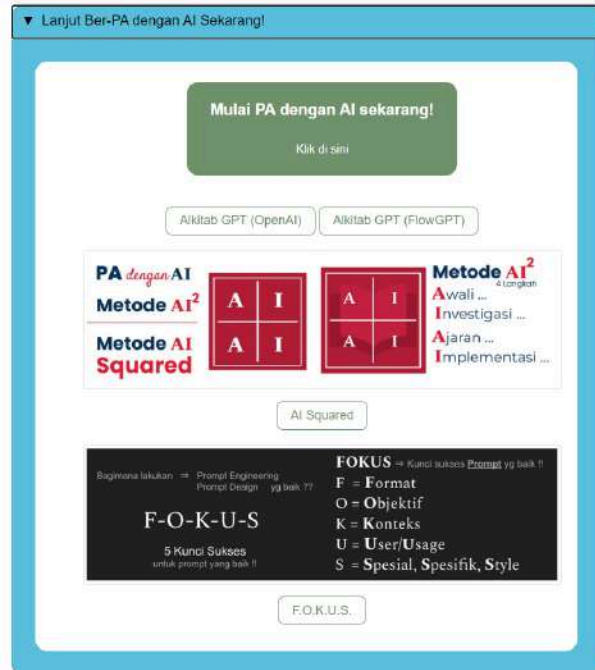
▼ Lanjut Ber-PA dengan AI Sekarang!

Mulai PA dengan AI sekarang!

Klik di sini

Alkitab GPT (OpenAI)

Alkitab GPT (FlowGPT)

PA dengan AI

Metode AI$^2$

Metode AI Squared

A I
A I

A I
A I

Metode AI$^2$
4 Langkah

Awali ...
Investigasi ...
Ajaran ...
Implementasi ...

AI Squared

Bagimana lakukan ⇒ Prompt Engineering
Prompt Design yg baik ??

F-O-K-U-S

5 Kunci Sukses
untuk prompt yang baik !!

FOKUS ⇒ Kunci sukses Prompt yg baik !!
F = Format
O = Objektif
K = Konteks
U = User/Usage
S = Spesial, Spesifik, Style

F.O.K.U.S.